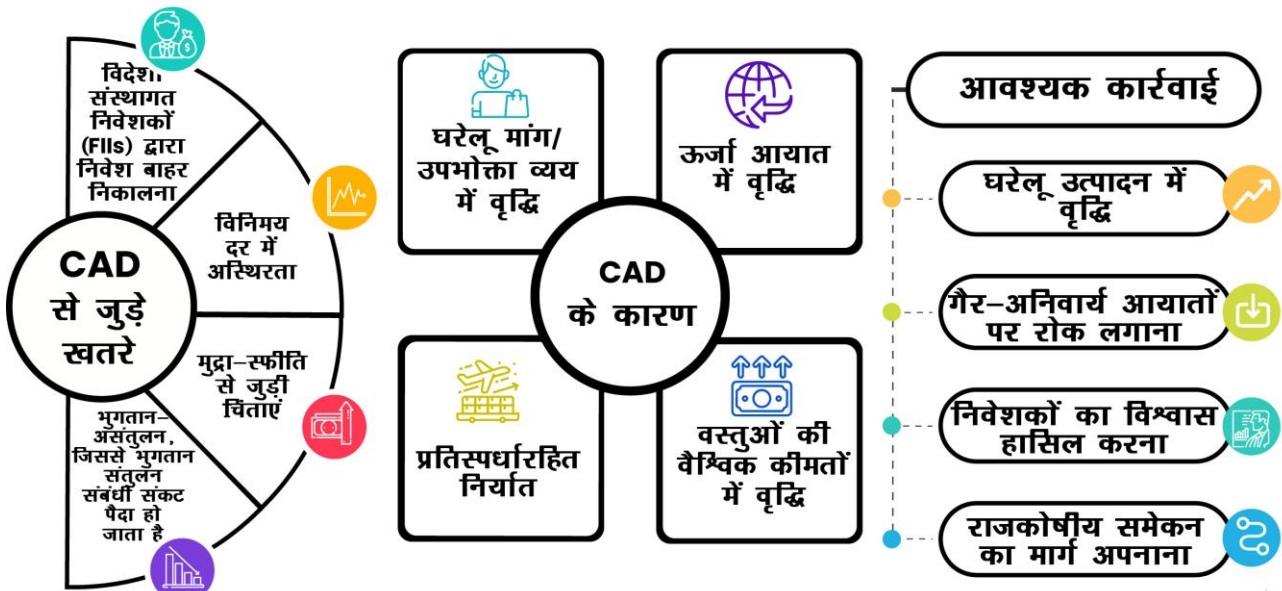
CAD से जुड़े खतरे

विदेशी संस्थागत निवेशकों (FIIs) द्वारा निवेश बाहर निकालना

विनिमय दर में अस्थिरता

मुद्रा-स्फीति से जुड़ी चिंताएं

भुगतान-असंतुलन, जिससे भुगतान संतुलन संबंधी संकट पैदा हो जाता है

CAD के कारण

घरेलू मांग/ उपभोक्ता व्यय में वृद्धि

ऊर्जा आयात में वृद्धि

प्रतिस्पर्धारहित निर्यात

वस्तुओं की वैश्विक कीमतों में वृद्धि

आवश्यक कार्रवाई

घरेलू उत्पादन में वृद्धि

गैर-अनिवार्य आयातों पर रोक लगाना

निवेशकों का विश्वास हासिल करना

राजकोषीय समेकन का मार्ग अपनाना